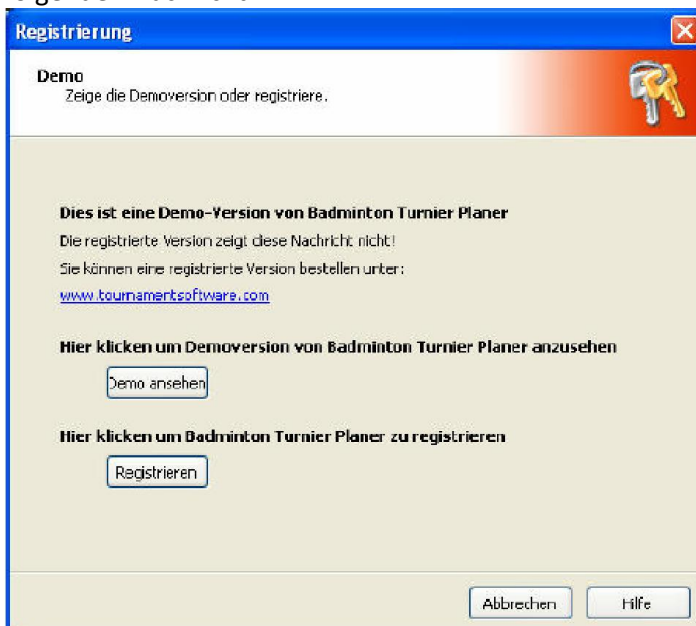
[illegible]

Registrierung

Demo
Zeige die Demoversion oder registriere.

Dies ist eine Demo-Version von Badminton Turnier Planer
Die registrierte Version zeigt diese Nachricht nicht!
Sie können eine registrierte Version bestellen unter:
www.tournamentsoftware.com

Hier klicken um Demoversion von Badminton Turnier Planer anzusehen

Demo ansehen

Hier klicken um Badminton Turnier Planer zu registrieren

Registrieren

Abbrechen
Hilfe